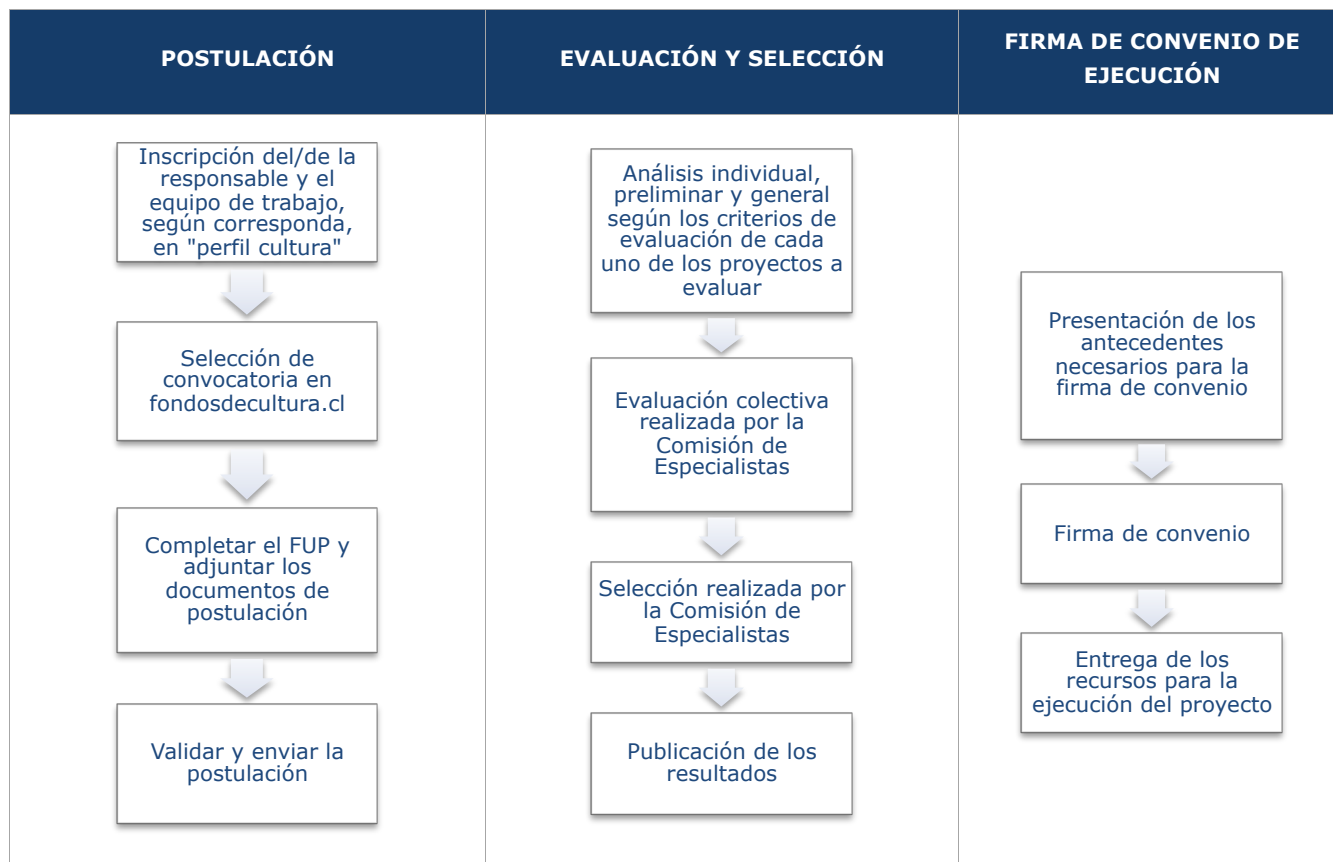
POSTULACIÓN

Inscripción del/de la responsable y el equipo de trabajo, según corresponda, en "perfil cultura"

Selección de convocatoria en fondosdecultura.cl

Completar el FUP y adjuntar los documentos de postulación

Validar y enviar la postulación

EVALUACIÓN Y SELECCIÓN

Análisis individual, preliminar y general según los criterios de evaluación de cada uno de los proyectos a evaluar

Evaluación colectiva realizada por la Comisión de Especialistas

Selección realizada por la Comisión de Especialistas

Publicación de los resultados

FIRMA DE CONVENIO DE EJECUCIÓN

Presentación de los antecedentes necesarios para la firma de convenio

Firma de convenio

Entrega de los recursos para la ejecución del proyecto